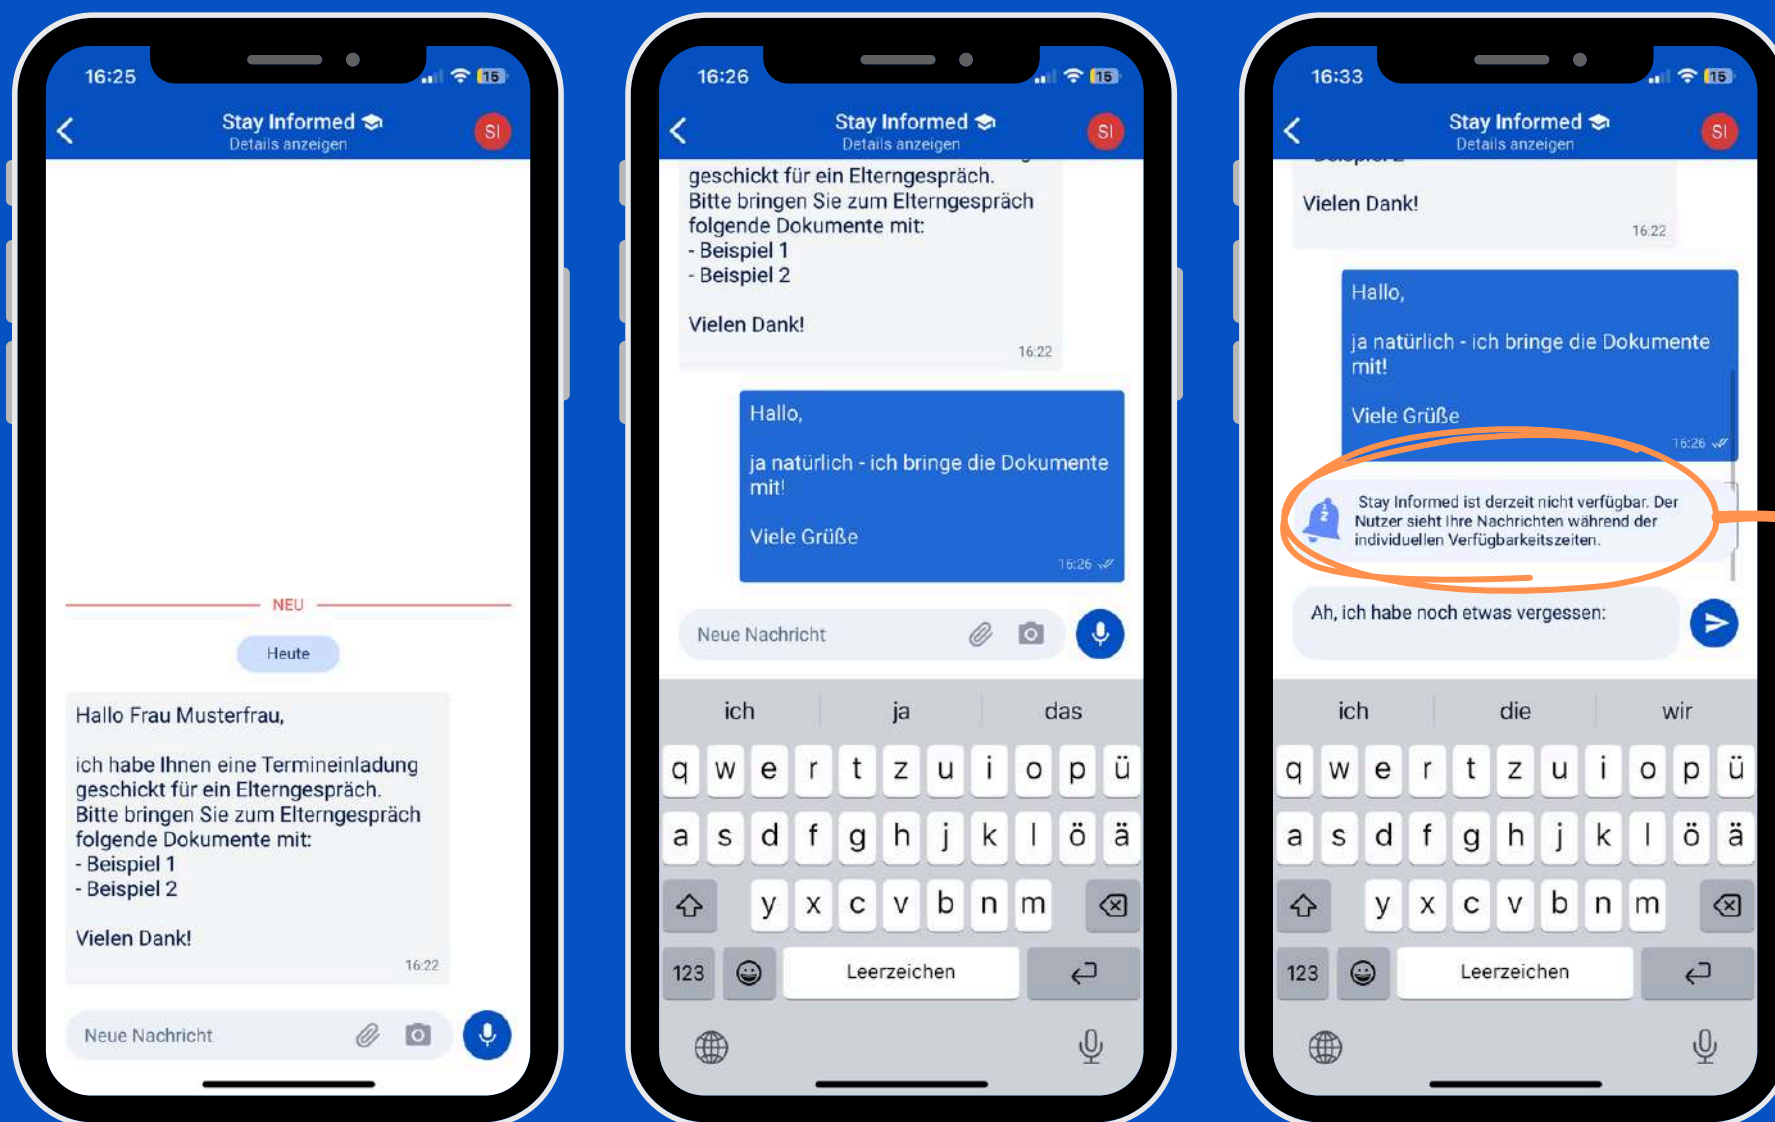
16:25

15

Stay Informed
Details anzeigen

SI

NEU

Heute

Hallo Frau Musterfrau,

ich habe Ihnen eine Termineinladung geschickt für ein Elterngespräch. Bitte bringen Sie zum Elterngespräch folgende Dokumente mit:
- Beispiel 1
- Beispiel 2

Vielen Dank!

16:22

Neue Nachricht

16:26

15

Stay Informed
Details anzeigen

SI

geschickt für ein Elterngespräch. Bitte bringen Sie zum Elterngespräch folgende Dokumente mit:
- Beispiel 1
- Beispiel 2

Vielen Dank!

16:22

Hallo,

ja natürlich - ich bringe die Dokumente mit!

Viele Grüße

16:26

Neue Nachricht

ich ja das

q w e r t z u i o p ü
a s d f g h j k l ö ä
y x c v b n m
123 Leerzeichen

16:33

15

Stay Informed
Details anzeigen

SI

Vielen Dank!

16:22

Hallo,

ja natürlich - ich bringe die Dokumente mit!

Viele Grüße

16:26

Stay Informed ist derzeit nicht verfügbar. Der Nutzer sieht Ihre Nachrichten während der individuellen Verfügbarkeitszeiten.

Ah, ich habe noch etwas vergessen:

ich die wir

q w e r t z u i o p ü
a s d f g h j k l ö ä
y x c v b n m
123 Leerzeichen